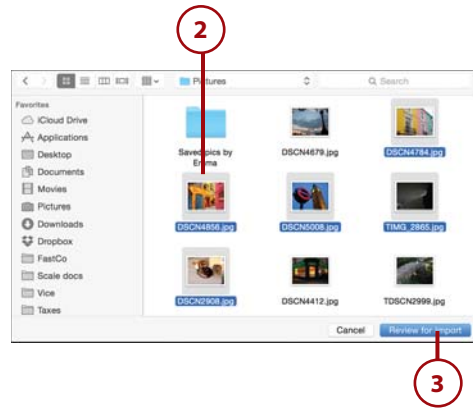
2

Pictures

Search

Favorites

iCloud Drive

Applications

Desktop

Documents

Movies

Pictures

Downloads

Dropbox

FastCo

Scale docs

Vice

Taxes

Savedpics by Emma

DSCN4679.jpg

DSCN4784.jpg

DSCN4856.jpg

DSCN5008.jpg

TIMG_2865.jpg

DSCN2908.jpg

DSCN4412.jpg

TDSCN2999.jpg

Cancel

Review for Import

3